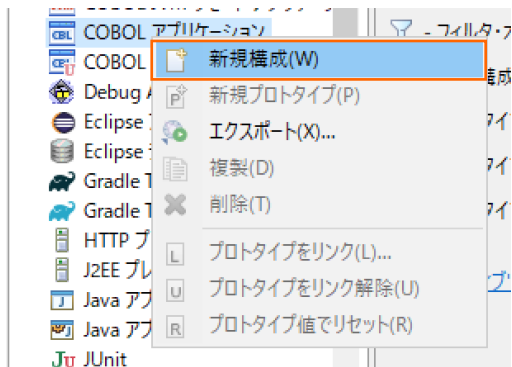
COBOL アプリケーション
COBOL
Debug A
Eclipse
Eclipse
Gradle T
Gradle T
HTTP プ
J2EE プレ
Java ア
Java ア
JUnit

新規構成(W)
新規プロトタイプ(P)
エクスポート(X)...
複製(D)
削除(T)
プロトタイプをリンク(L)...
プロトタイプをリンク解除(U)
プロトタイプ値でリセット(R)

フィルタ・ス
構成
イ
イ
イ
ブ